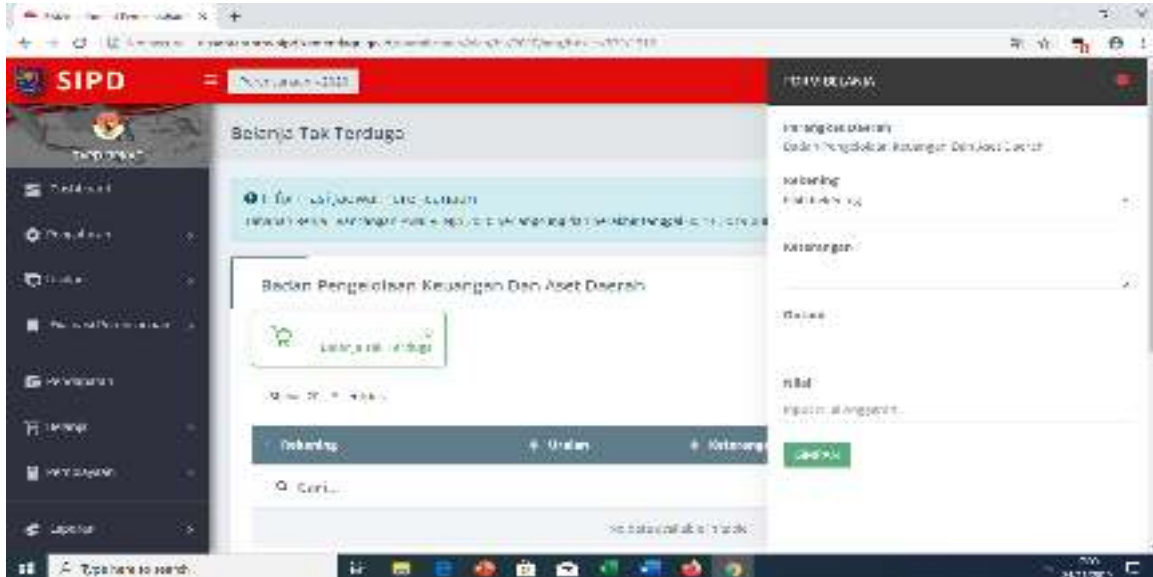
SIPD

Belanja Tak Terduga

Badan Pengelolaan Keuangan Dan Aset Daerah

belanja_tidak_terduga

| Rekening | Uraian | Keterangan |
|---|---|---|

Q Cari...

Perangkat Daerah
Badan Pengelolaan Keuangan Dan Aset Daerah

Rekening

Keterangan

Nilai

Simpan

Type here to search